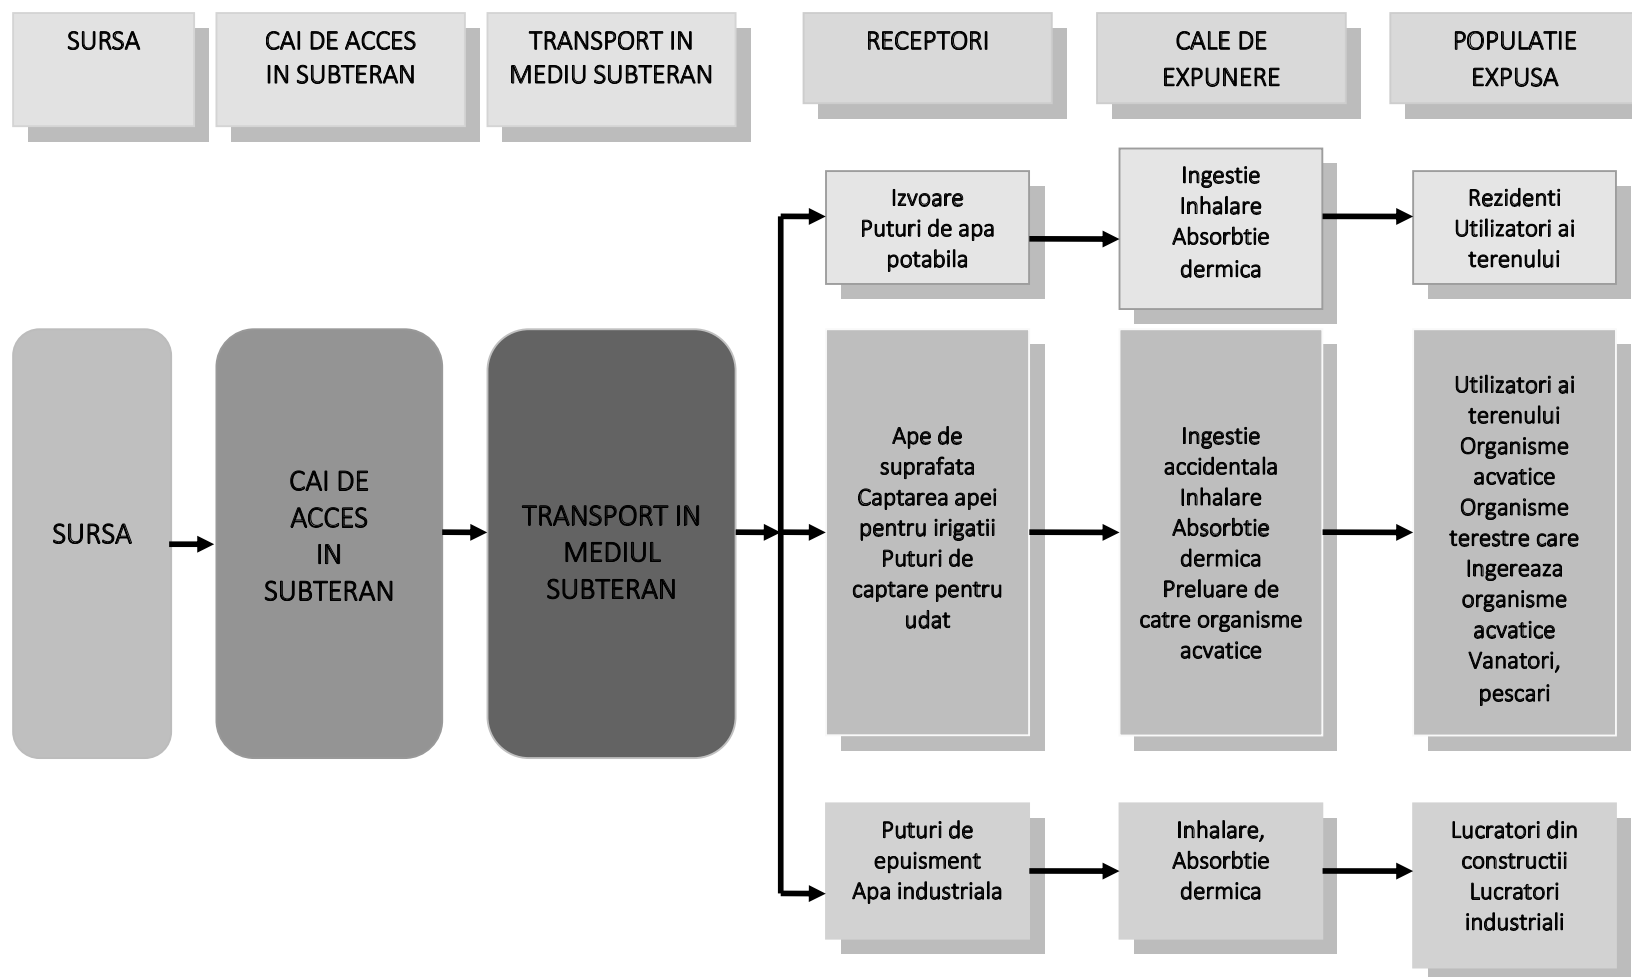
SURSA

CAI DE ACCES IN SUBTERAN

TRANSPORT IN MEDIU SUBTERAN

RECEPTORI

CALE DE EXPUNERE

POPULATIE EXPUSA

SURSA

CAI DE ACCES IN SUBTERAN

TRANSPORT IN MEDIUL SUBTERAN

Izvoare
Puturi de apa potabila

Ingestie
Inhalare
Absorbtie dermica

Rezidenti
Utilizatori ai terenului

Ape de suprafata
Captarea apei pentru irigatii
Puturi de captare pentru udat

Ingestie accidentala
Inhalare
Absorbtie dermica
Preluare de catre organisme acvatice

Utilizatori ai terenului
Organisme acvatice
Organisme terestre care Ingereaza organisme acvatice
Vanatori, pescari

Puturi de epuisment
Apa industriala

Inhalare, Absorbtie dermica

Lucratori din constructii
Lucratori industriali